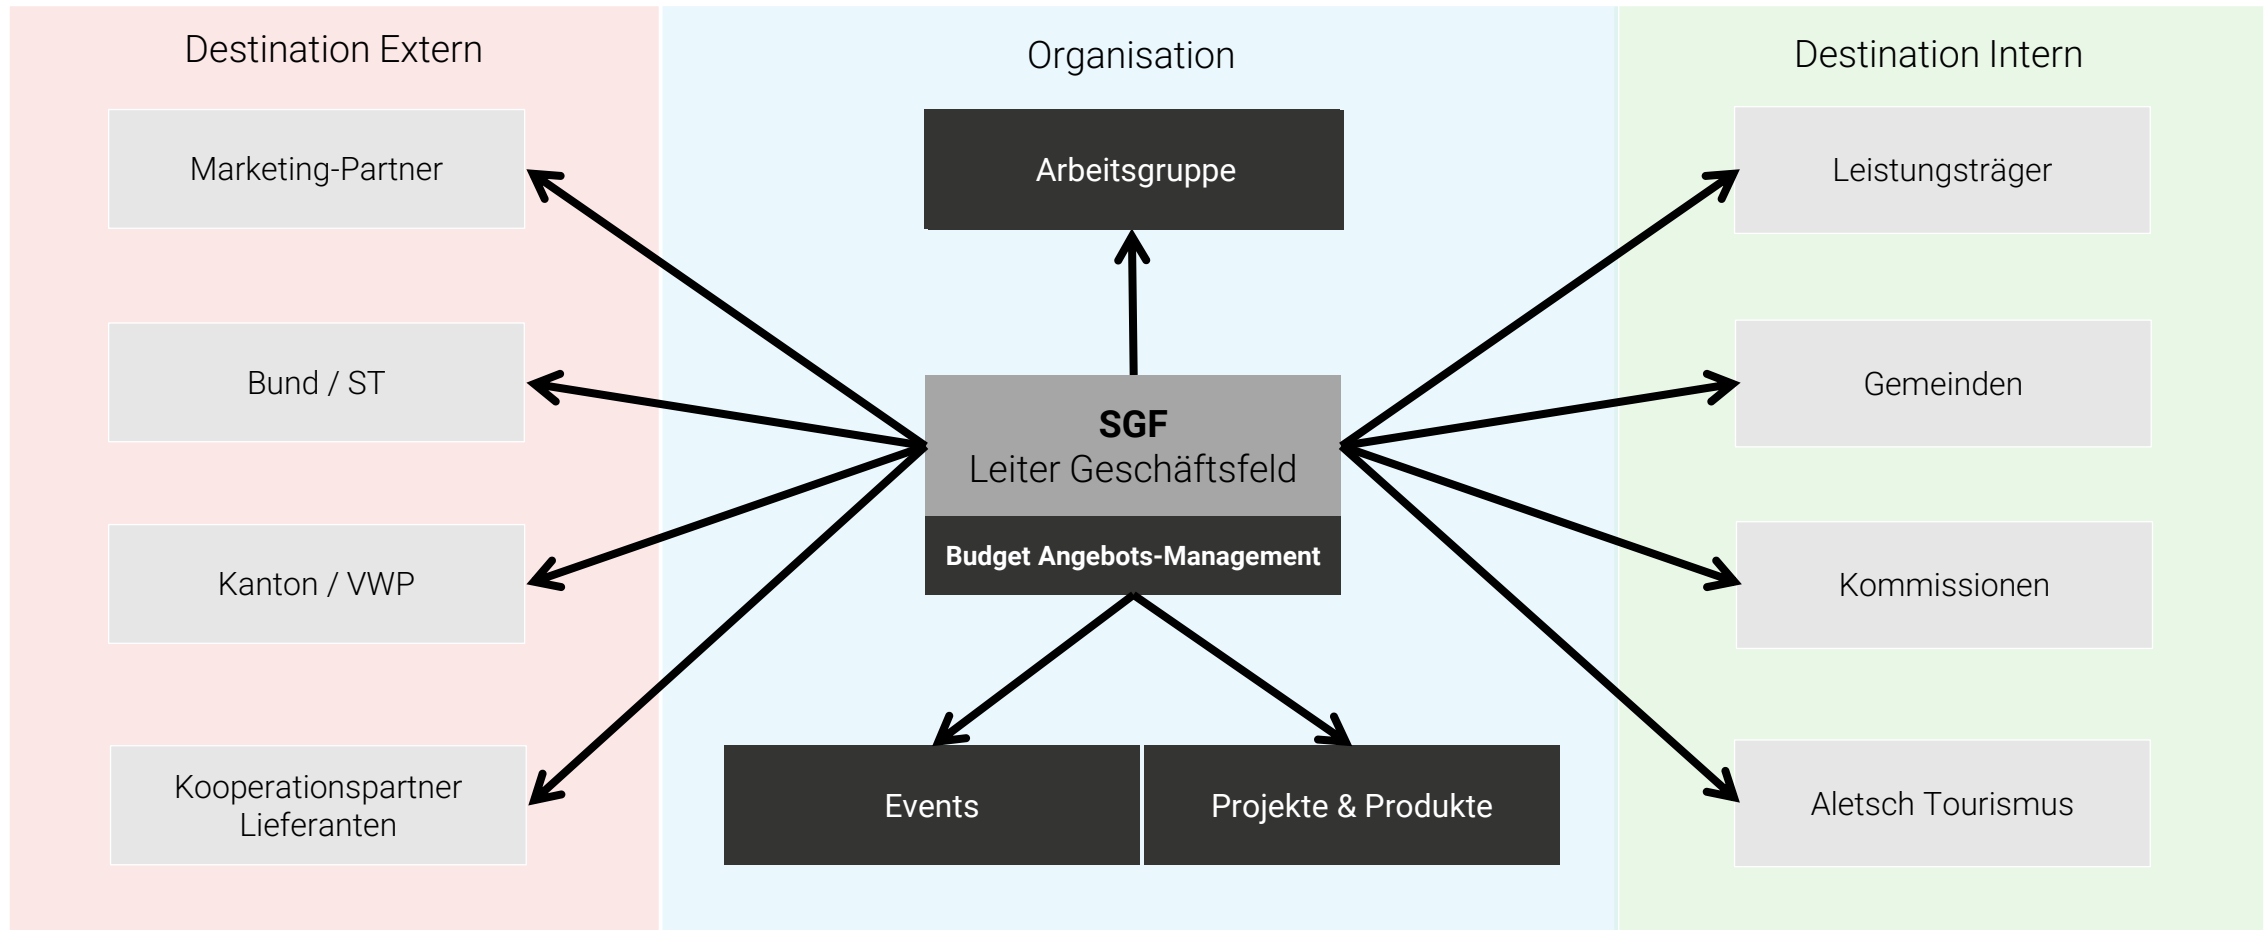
Destination Extern

Organisation

Destination Intern

Marketing-Partner

Arbeitsgruppe

Leistungsträger

Bund / ST

SGF
Leiter Geschäftsfeld

Budget Angebots-Management

Gemeinden

Kanton / VWP

Kommissionen

Kooperationspartner
Lieferanten

Events

Projekte & Produkte

Aletsch Tourismus